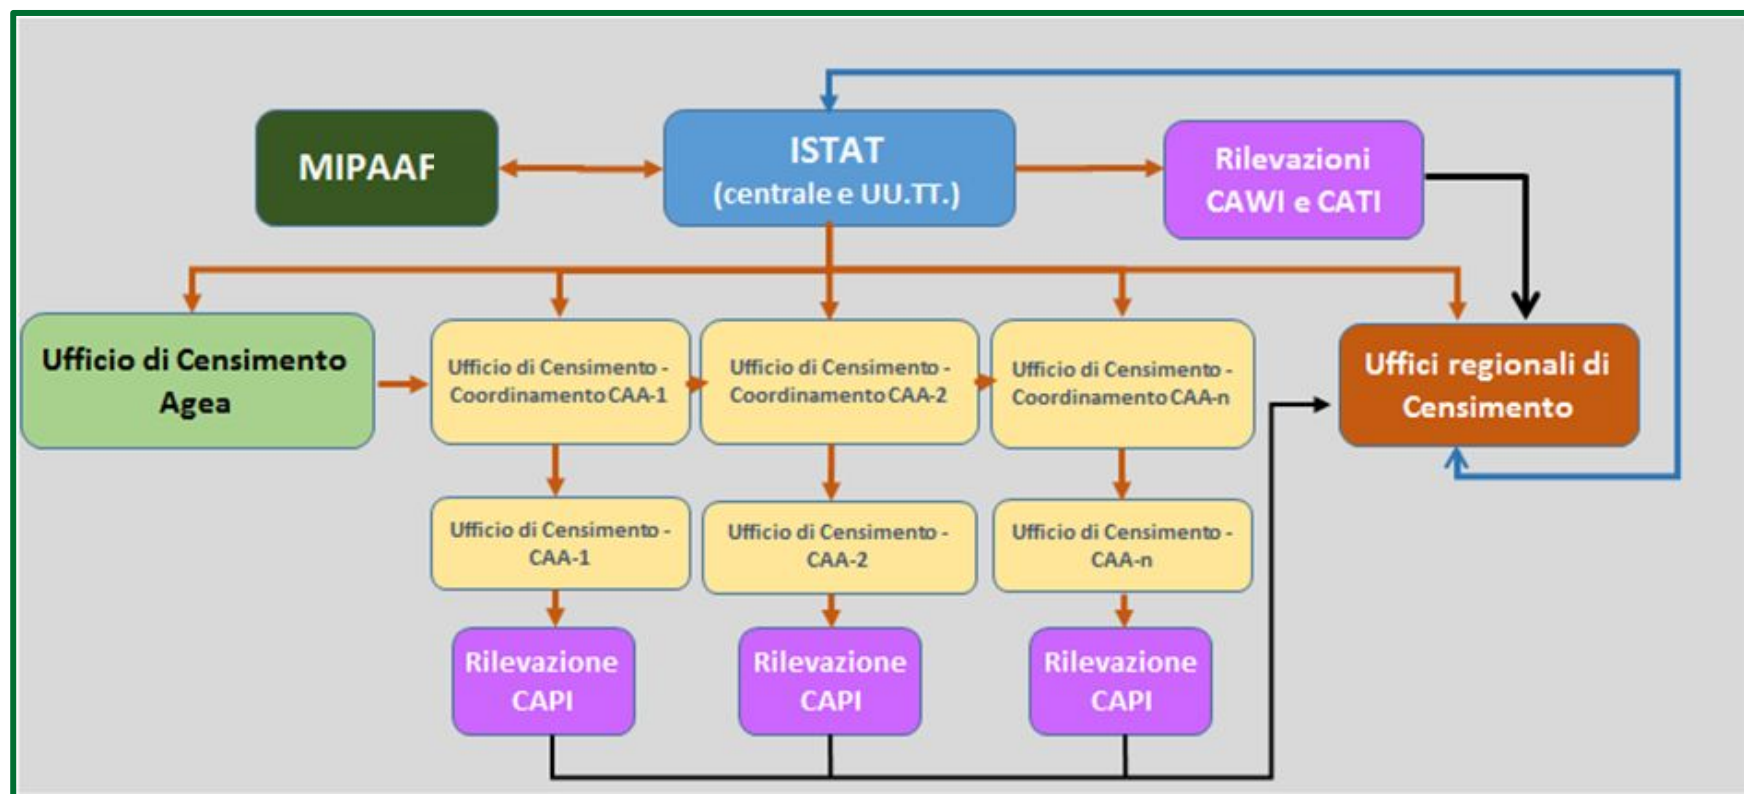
MIPAAF

ISTAT (centrale e UU.TT.)

Rilevazioni CAWI e CATI

Ufficio di Censimento Agea

Ufficio di Censimento - Coordinamento CAA-1

Ufficio di Censimento - Coordinamento CAA-2

Ufficio di Censimento - Coordinamento CAA-n

Uffici regionali di Censimento

Ufficio di Censimento - CAA-1

Ufficio di Censimento - CAA-2

Ufficio di Censimento - CAA-n

Rilevazione CAPI

Rilevazione CAPI

Rilevazione CAPI